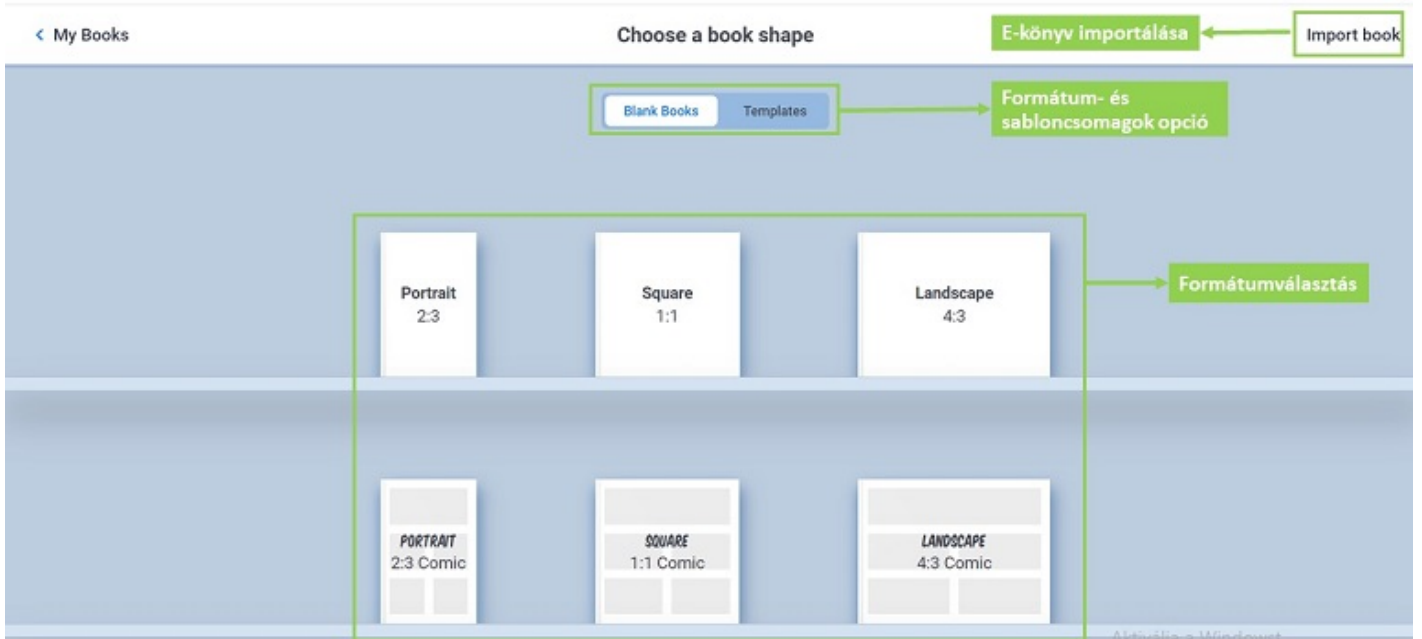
< My Books

Choose a book shape

E-könyv importálása

Import book

Blank Books

Templates

Formátum- és sabloncsomagok opció

Portrait
2:3

Square
1:1

Landscape
4:3

Formátumválasztás

PORTRAIT
2:3 Comic

SQUARE
1:1 Comic

LANDSCAPE
4:3 Comic

Aktiválja a Windowst